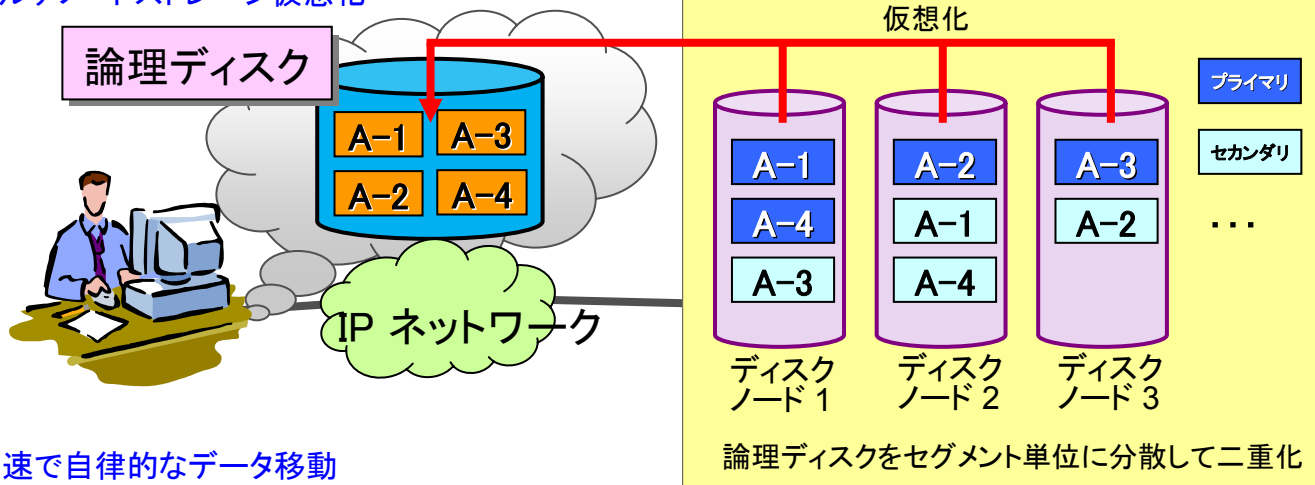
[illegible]

論理ディスク

A-1 A-3
A-2 A-4

IP ネットワーク

速で自律的なデータ移動

仮想化

A-1
A-4
A-3
ディスクノード 1

A-2
A-1
A-4
ディスクノード 2

A-3
A-2
ディスクノード 3

プライマリ
セカンダリ
・・・

論理ディスクをセグメント単位に分散して二重化